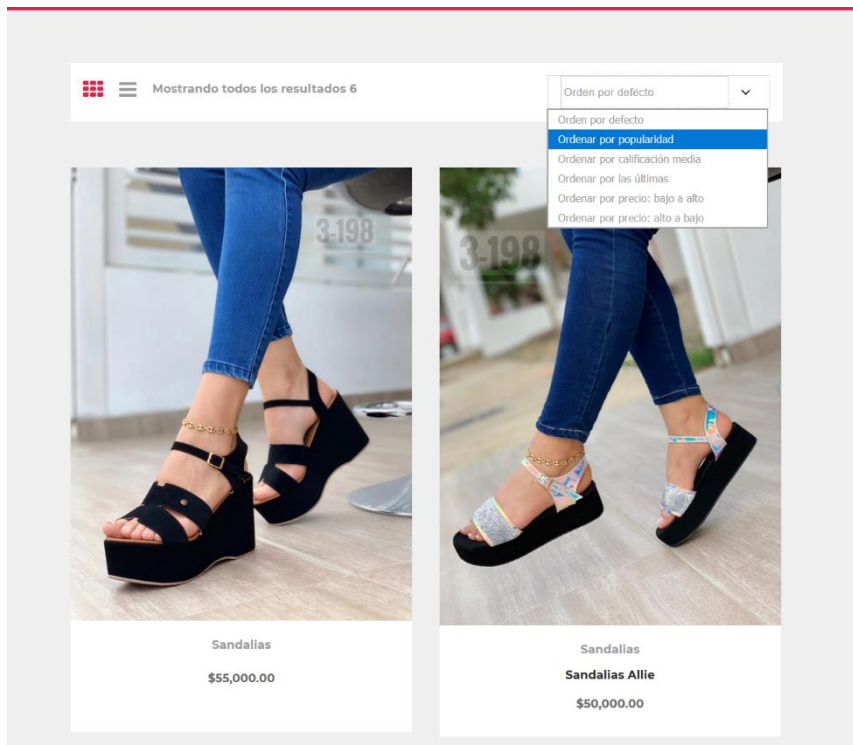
Mostrando todos los resultados 6

Orden por defecto

Orden por defecto
Ordenar por popularidad
Ordenar por calificación media
Ordenar por las últimas
Ordenar por precio: bajo a alto
Ordenar por precio: alto a bajo

3-198

3-198

Sandalias

$55,000.00

Sandalias

Sandalias Allie

$50,000.00